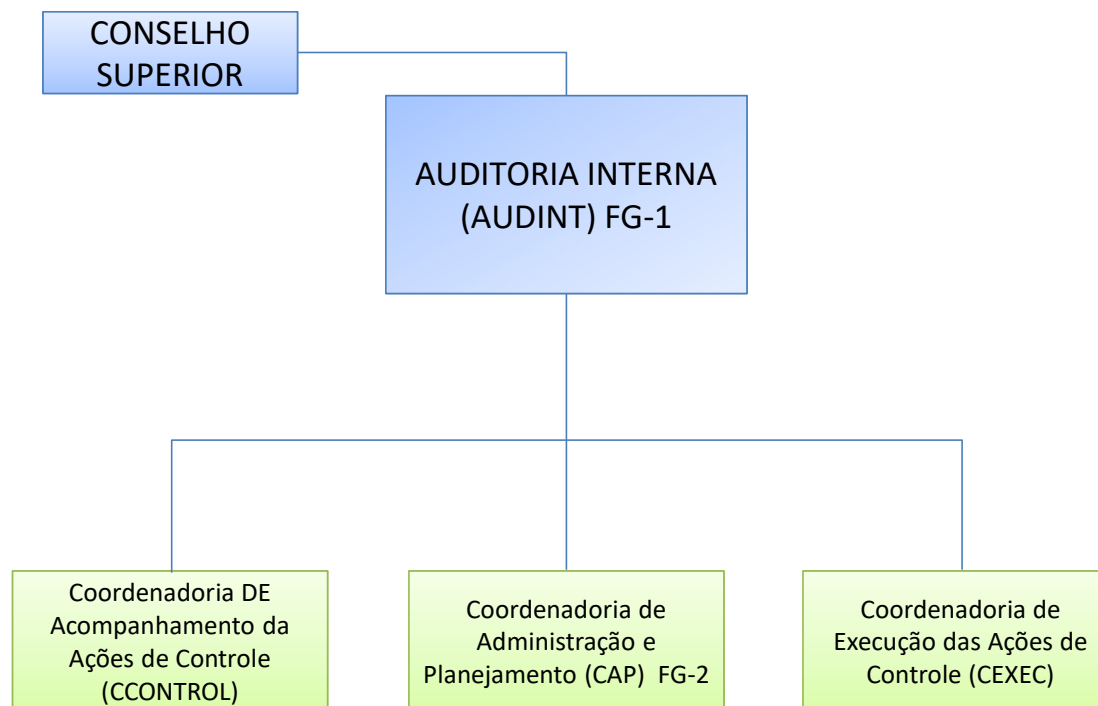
CONSELHO SUPERIOR

AUDITORIA INTERNA (AUDINT) FG-1

Coordenadoria DE Acompanhamento da Ações de Controle (CCONTROL)

Coordenadoria de Administração e Planejamento (CAP) FG-2

Coordenadoria de Execução das Ações de Controle (CEXEC)